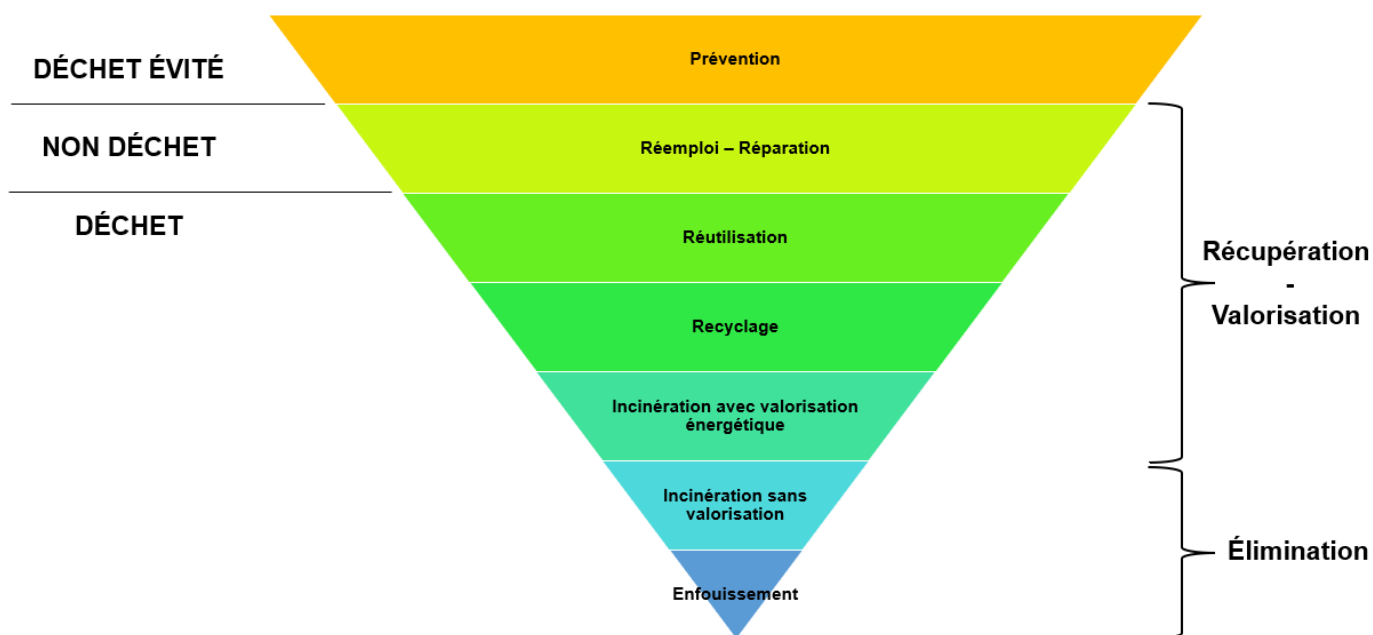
DÉCHET ÉVITÉ

NON DÉCHET

DÉCHET

Prévention

Réemploi – Réparation

Réutilisation

Recyclage

Incinération avec valorisation énergétique

Incinération sans valorisation

Enfouissement

Récupération - Valorisation

Élimination